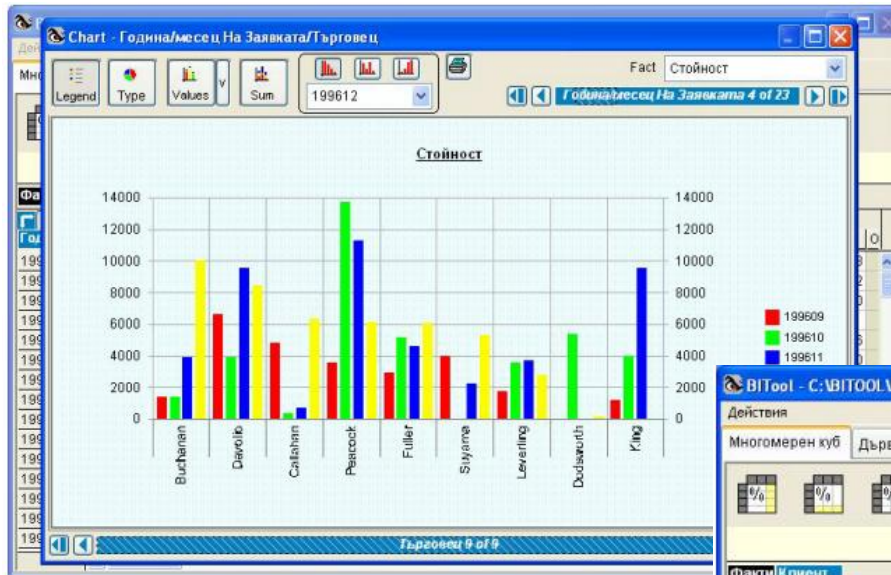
Chart - Година/месец На Заявката/Търговец

Legend
Type
Values
Sum
199612
Fact
Стойност
Година/месец На Заявката 4 of 23

Стойност

| | |
|---|---|
| 14000 | 14000 |
| 12000 | 12000 |
| 10000 | 10000 |
| 8000 | 8000 |
| 6000 | 6000 |
| 4000 | 4000 |
| 2000 | 2000 |
| 0 | 0 |

Buchanan
Davolio
Callahan
Peacock
Fuller
Suyama
Leverling
Dodsworth
King

199609
199610
199611

Търговец 9 of 9

BITool - C:\BITOOL\
Действия
Многомерен куб
Дърв
Факти
Клиент